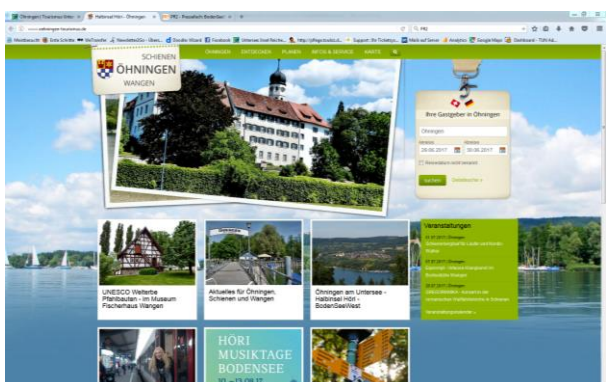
Öhningen | Tourismus Unter
Halbinsel Höri - Öhningen
PRO - Prozessfisch BodenSee

www.oehningen-tourismus.de

ÖHNINGEN ENTDECKEN PLANEN INFOS & SERVICE KARTE

SCHIENEN
ÖHNINGEN
WANGEN

Ihre Gastgeber in Öhningen

Öhningen
29.06.2017
30.06.2017

Suchen

UNESCO Welterbe Pfahlbauten - im Museum Fischerhaus Wangen

Aktuelles für Öhningen, Schienen und Wangen

Öhningen am Untersee - Halbinsel Höri - BodenSeeWest

Veranstaltungen

Veranstaltungskalender »

HÖRI
MUSIKTAGE
BODENSEE